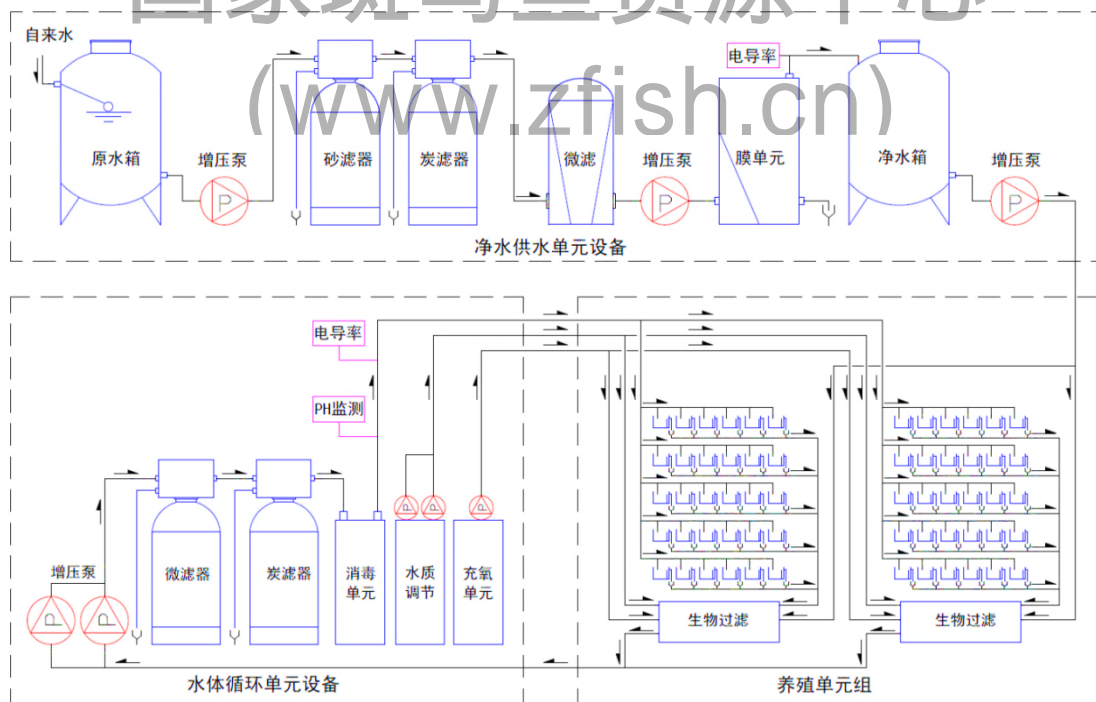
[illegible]

(www.zfish.cn)

自来水

原水箱

增压泵

砂滤器

炭滤器

微滤

增压泵

电导率

膜单元

净水箱

增压泵

净水供水单元设备

电导率

PH监测

增压泵

微滤器

炭滤器

消毒单元

水质调节

充氧单元

生物过滤

生物过滤

水体循环单元设备

养殖单元组